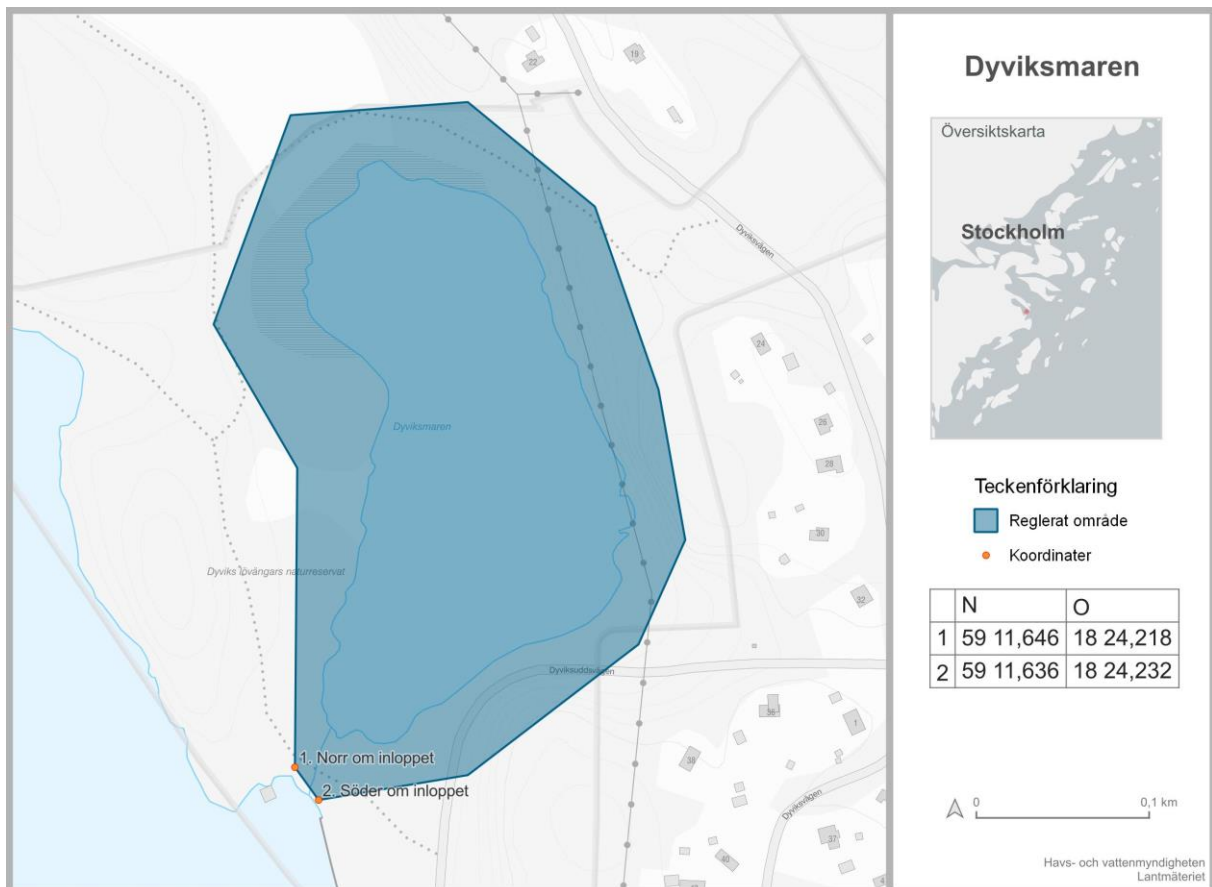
22
19
Dyviksvägen
24
26
28
30
32
36
1
38
37
40
Dyviksmaren
Dyviks ovängars naturreservat
Dyviksuddsvägen
Dyviksvägen
1. Norr om inloppet
2. Söder om inloppet

Dyviksmaren

Översiktskarta

Stockholm

Teckenförklaring

Reglerat område

Koordinater

| | N | O |
|---|---|---|
| 1 | 59 11,646 | 18 24,218 |
| 2 | 59 11,636 | 18 24,232 |

0
0,1 km

Havs- och vattenmyndigheten
Lantmäteriet